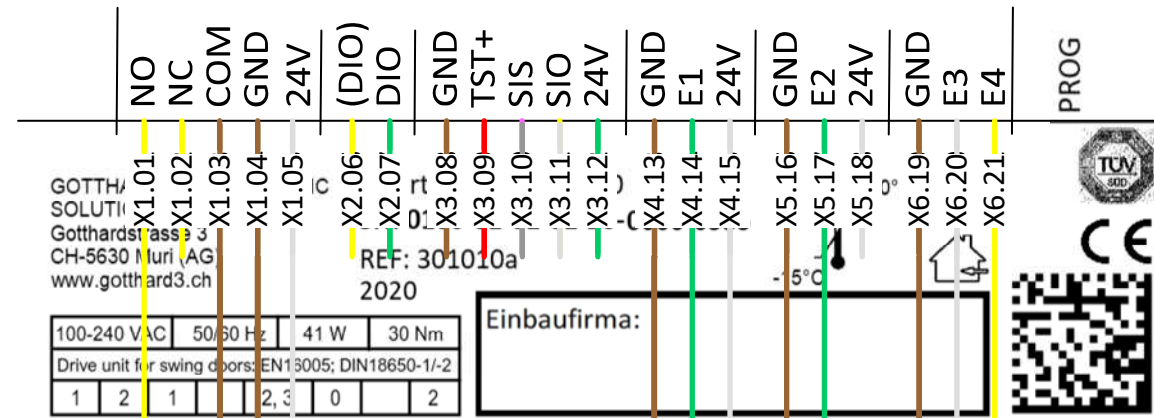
NO NC COM GND 24V (DIO) DIO GND TST+ SIS SIO 24V GND E1 24V GND E2 24V GND E3 E4 PROG

X1.01 X1.02 X1.03 X1.04 X1.05 X2.06 X2.07 X3.08 X3.09 X3.10 X3.11 X3.12 X4.13 X4.14 X4.15 X5.16 X5.17 X5.18 X6.19 X6.20 X6.21

GOTTHA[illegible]
SOLUTI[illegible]
Gotthardstrasse 3
CH-5630 Muri (AG)
www.gotthard3.ch

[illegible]C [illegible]rt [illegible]

REF: 301010a
2020

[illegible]0°
-15°C

TÜV SÜD

CE

| 100-240 VAC | 50/60 Hz | 41 W | 30 Nm |
|---|---|---|---|
| Drive unit for swing doors: EN16005; DIN18650-1/-2 | | | |

| 1 | 2 | 1 | | 2, 3 | 0 | | 2 |
|---|---|---|---|---|---|---|---|

Einbaufirma: